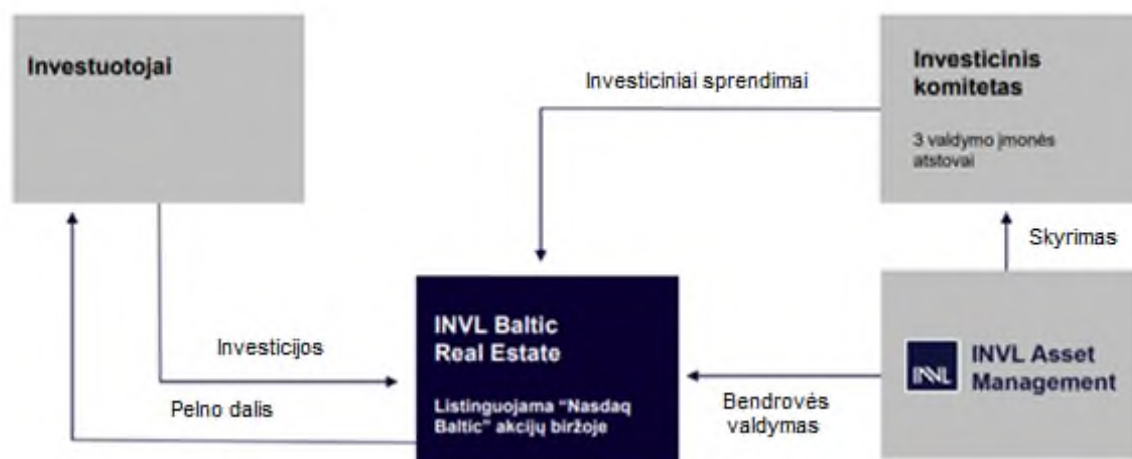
Investuotojai

Investiciniai sprendimai

Investicinis komitetas

3 valdymo įmonės atstovai

Skyrimas

Investicijos

INVL Baltic Real Estate

Listinguojama "Nasdaq Baltic" akcijų biržoje

Pelno dalis

Bendrovės valdymas

INVL

INVL Asset Management